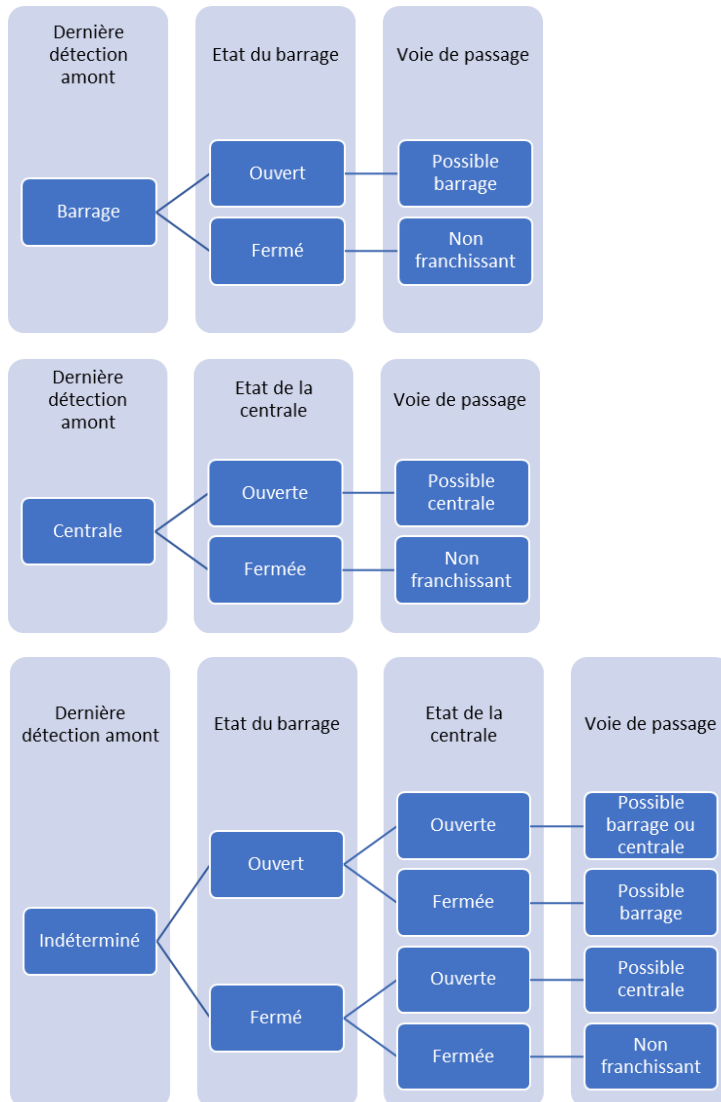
Dernière détection amont

Etat du barrage

Voie de passage

Barrage

Ouvert

Possible barrage

Fermé

Non franchissant

Dernière détection amont

Etat de la centrale

Voie de passage

Centrale

Ouverte

Possible centrale

Fermée

Non franchissant

Dernière détection amont

Etat du barrage

Etat de la centrale

Voie de passage

Indéterminé

Ouvert

Ouverte

Possible barrage ou centrale

Fermée

Possible barrage

Fermé

Ouverte

Possible centrale

Fermée

Non franchissant